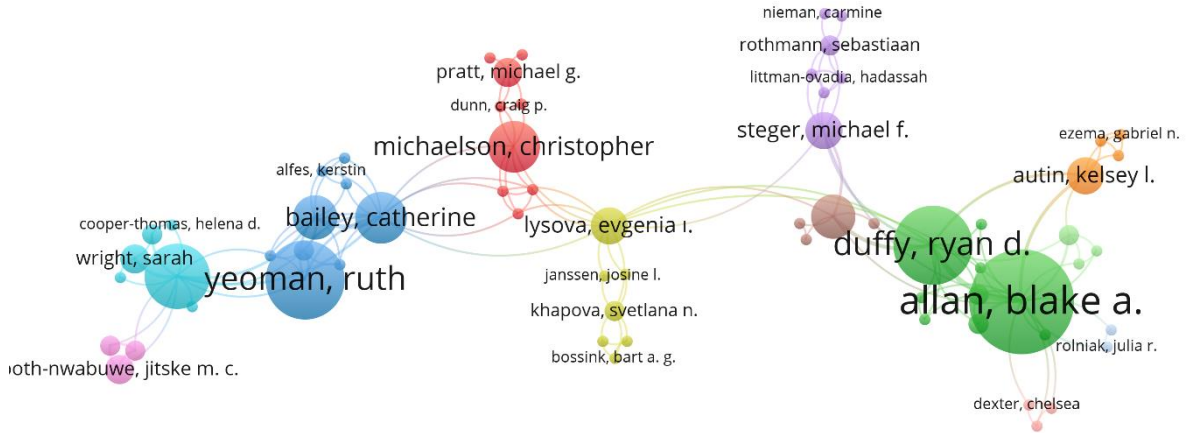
nieman, carmine
rothmann, sebastiaan
littman-ovadia, hadassah
pratt, michael g.
dunn, craig p.
steger, michael f.
ezema, gabriel n.
michaelson, christopher
alfes, kerstin
autin, kelsey l.
bailey, catherine
lysova, evgenia i.
cooper-thomas, helena d.
duffy, ryan d.
wright, sarah
yeoman, ruth
janssen, josine l.
allan, blake a.
khapova, svetlana n.
rolniak, julia r.
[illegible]oth-nwabuwe, jitske m. c.
bossink, bart a. g.
dexter, chelsea